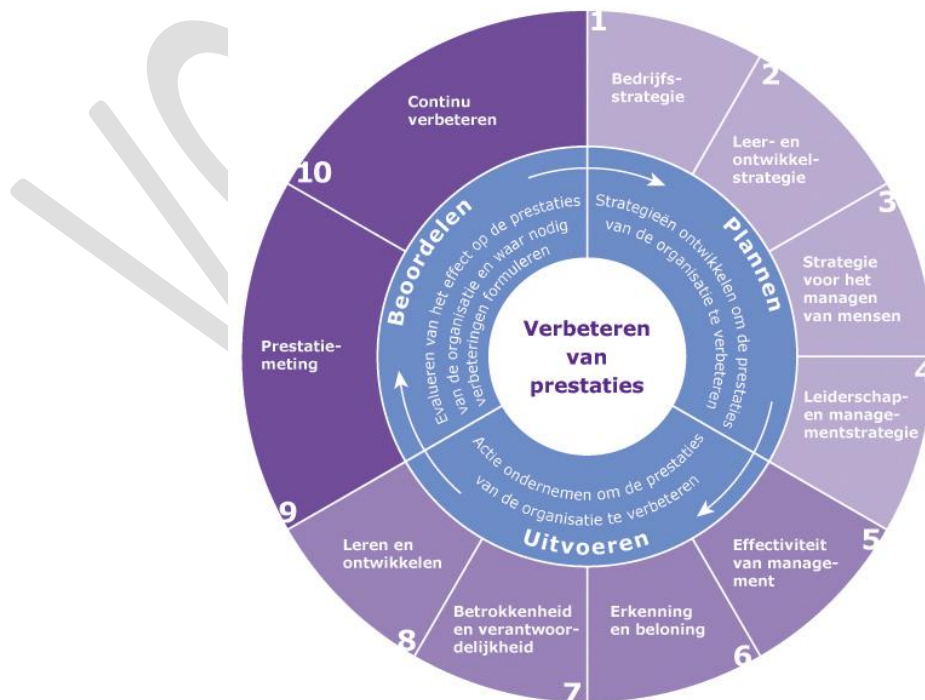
Verbeteren van prestaties

Plannen
Strategieën ontwikkelen om de prestaties van de organisatie te verbeteren

Uitvoeren
Actie ondernemen om de prestaties van de organisatie te verbeteren

Beoordelen
Evalueren van het effect op de prestaties van de organisatie en waar nodig verbeteringen formuleren

1
Bedrijfsstrategie

2
Leer- en ontwikkelstrategie

3
Strategie voor het managen van mensen

4
Leiderschap- en managementstrategie

5
Effectiviteit van management

6
Erkenning en beloning

7
Betrokkenheid en verantwoordelijkheid

8
Leren en ontwikkelen

9
Prestatiemeting

10
Continu verbeteren